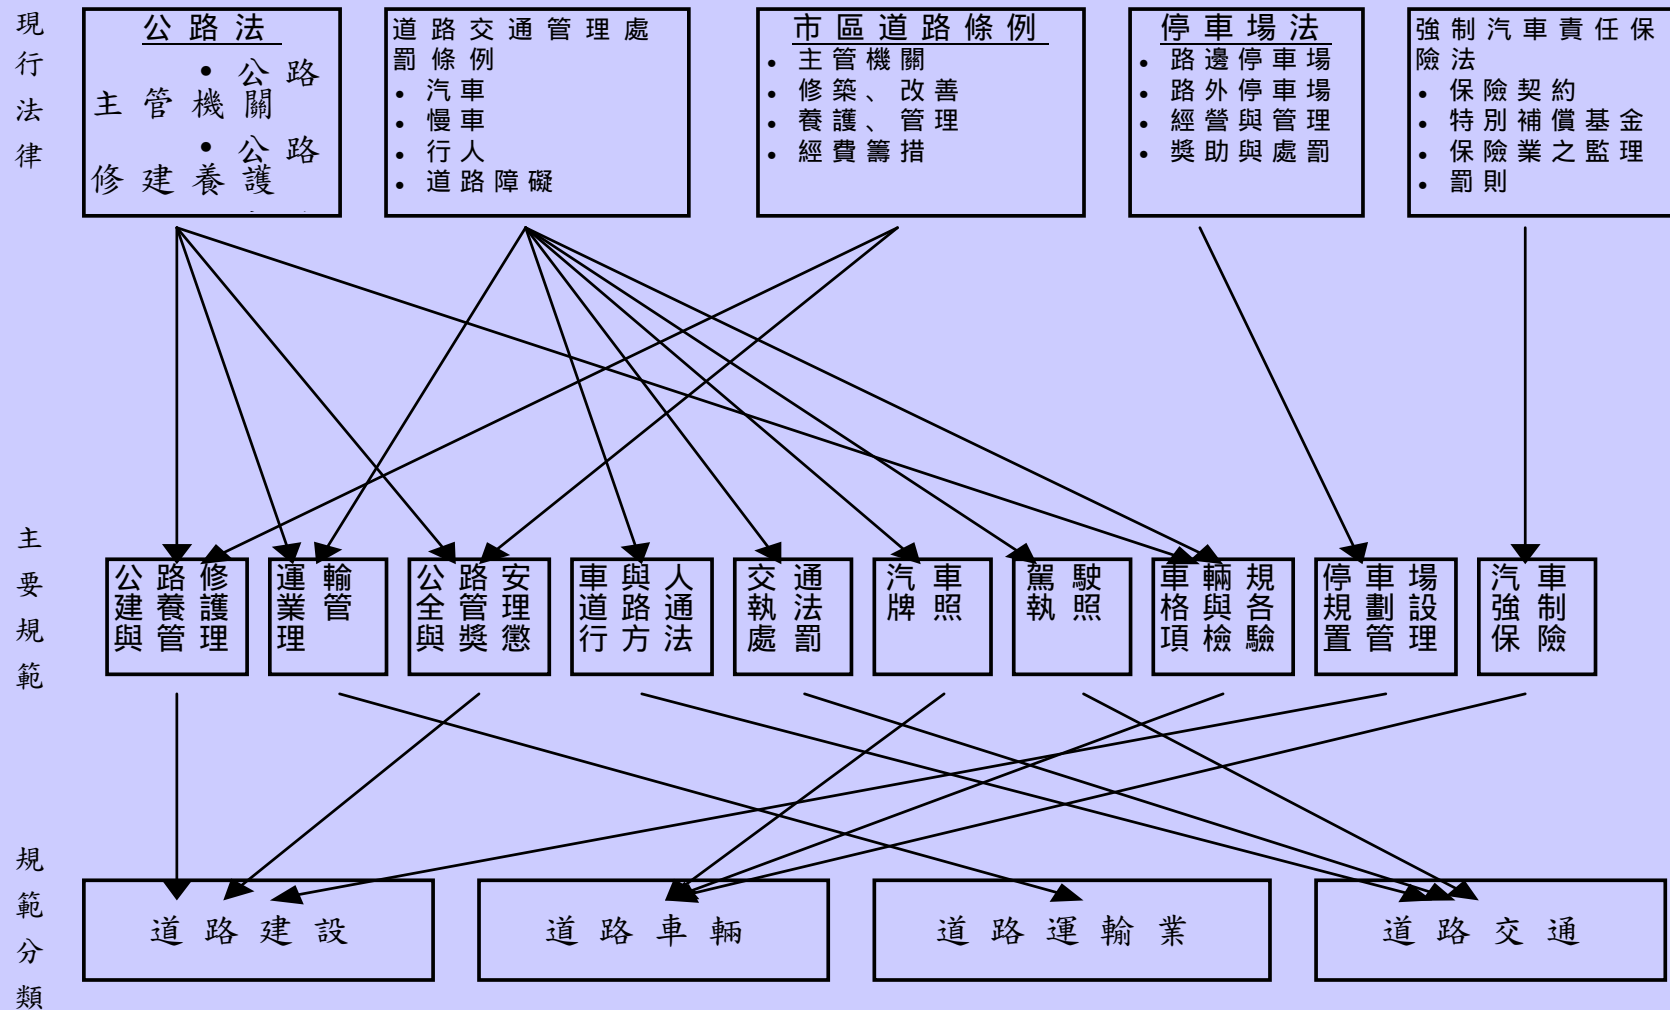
現行法律

公路法
• 公路主管機關
• 公路修建養護

道路交通管理處罰條例
• 汽車
• 慢車
• 行人
• 道路障礙

市區道路條例
• 主管機關
• 修築、改善
• 養護、管理
• 經費籌措

停車場法
• 路邊停車場
• 路外停車場
• 經營與管理
• 獎助與處罰

強制汽車責任保險法
• 保險契約
• 特別補償基金
• 保險業之監理
• 罰則

主要規範

公路修建養護與管理

運輸業管理

公路安全管理與獎懲

車與人道路通行方法

交通執法處罰

汽車牌照

駕駛執照

車輛規格與各項檢驗

停車場規劃設置管理

汽車強制保險

規範分類

道路建設

道路車輛

道路運輸業

道路交通